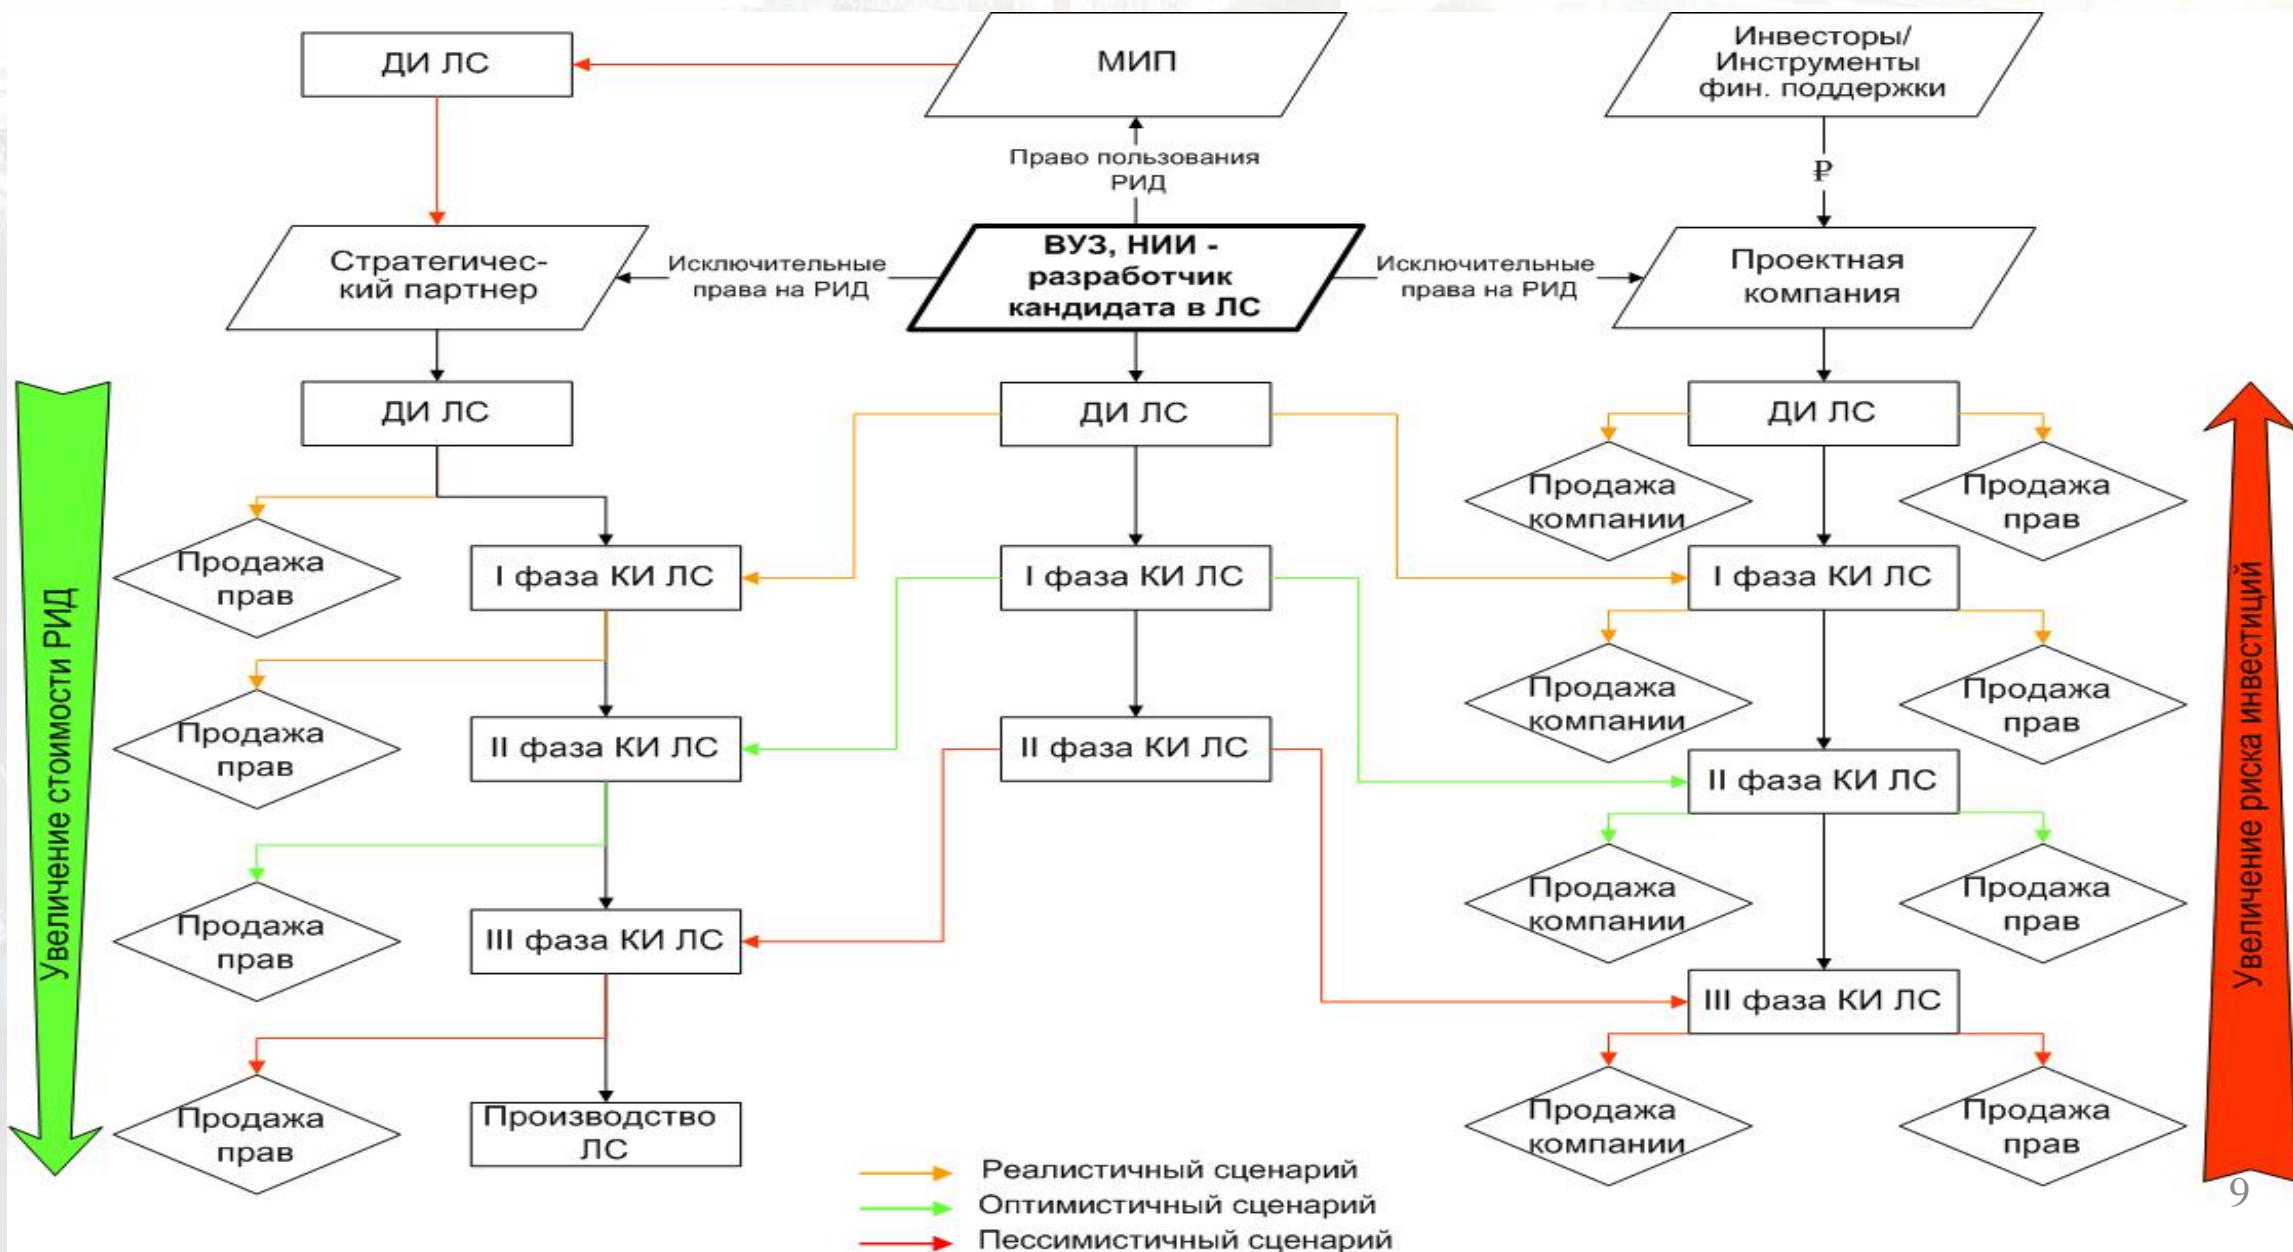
ДИ ЛС

МИП

Инвесторы/ Инструменты фин. поддержки

Право пользования РИД

₽

Стратегический партнер

Исключительные права на РИД

ВУЗ, НИИ - разработчик кандидата в ЛС

Исключительные права на РИД

Проектная компания

Увеличение стоимости РИД

ДИ ЛС

ДИ ЛС

ДИ ЛС

Продажа компании

Продажа прав

Продажа прав

I фаза КИ ЛС

I фаза КИ ЛС

I фаза КИ ЛС

Продажа компании

Продажа прав

Продажа прав

II фаза КИ ЛС

II фаза КИ ЛС

II фаза КИ ЛС

Продажа компании

Продажа прав

Продажа прав

III фаза КИ ЛС

III фаза КИ ЛС

Продажа компании

Продажа прав

Продажа прав

Производство ЛС

Увеличение риска инвестиций

Реалистичный сценарий
Оптимистичный сценарий
Пессимистичный сценарий

9